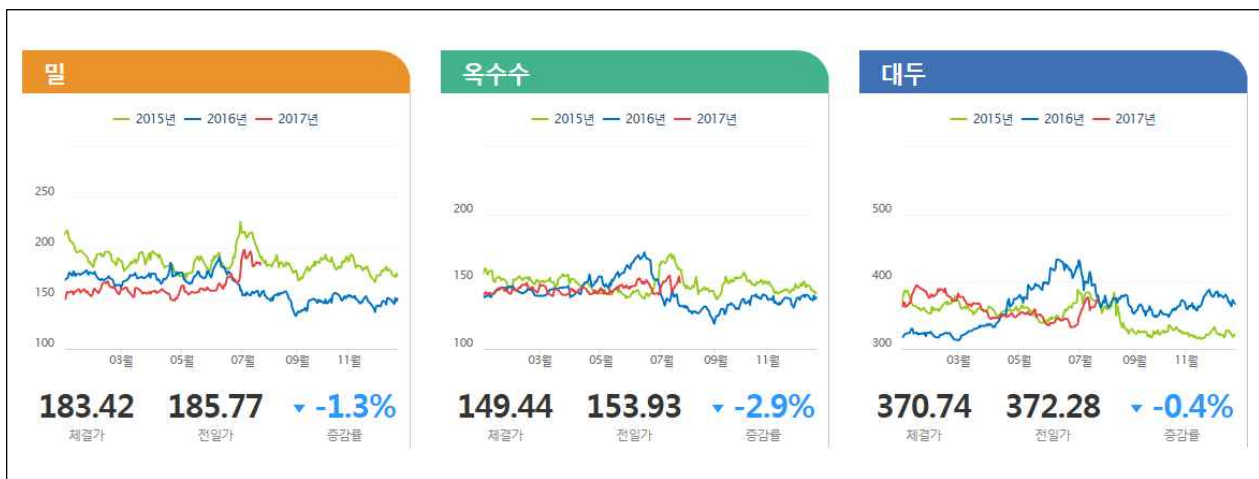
밀

2015년 2016년 2017년

250
200
150
100

03월 05월 07월 09월 11월

183.42
체결가

185.77
전일가

▼ -1.3%
증감률

옥수수

2015년 2016년 2017년

200
150
100

03월 05월 07월 09월 11월

149.44
체결가

153.93
전일가

▼ -2.9%
증감률

대두

2015년 2016년 2017년

500
400
300

03월 05월 07월 09월 11월

370.74
체결가

372.28
전일가

▼ -0.4%
증감률